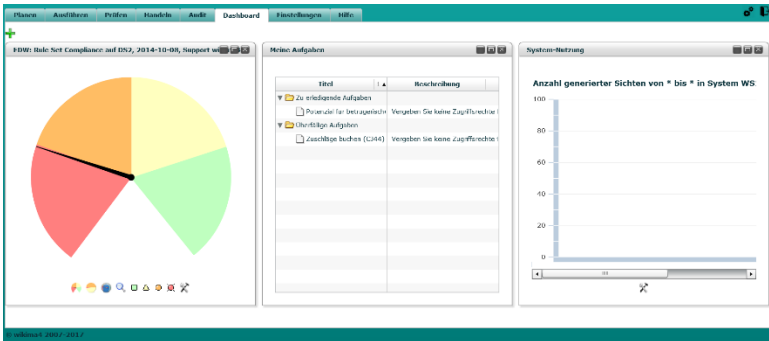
Planen | Ausführen | Prüfen | Handeln | Audit | Dashboard | Einstellungen | Hilfe

+

FDW: Rule Set Compliance auf DS2, 2014-10-08, Support wi

Meine Aufgaben

| Titel | Beschreibung |
|---|---|
| Zu erledigende Aufgaben | |
| Potenziel für betrügerisch | Vergeben Sie keine Zugriffsrechte |
| Überfällige Aufgaben | |
| Zuschläge buchen (CJ44) | Vergeben Sie keine Zugriffsrechte |

System-Nutzung

Anzahl generierter Sichten von * bis * in System WS

100
80
60
40
20
0

© wikimart 2007-2017